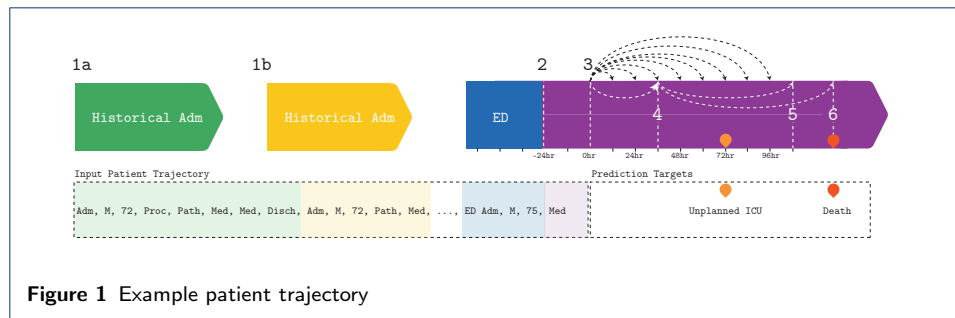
1a
Historical Adm
1b
Historical Adm
2
3
ED
4
5
6
-24hr 0hr 24hr 48hr 72hr 96hr

Input Patient Trajectory
Adm, M, 72, Proc, Path, Med, Med, Disch, Adm, M, 72, Path, Med, ..., ED Adm, M, 75, Med

Prediction Targets
Unplanned ICU
Death

**Figure 1** Example patient trajectory